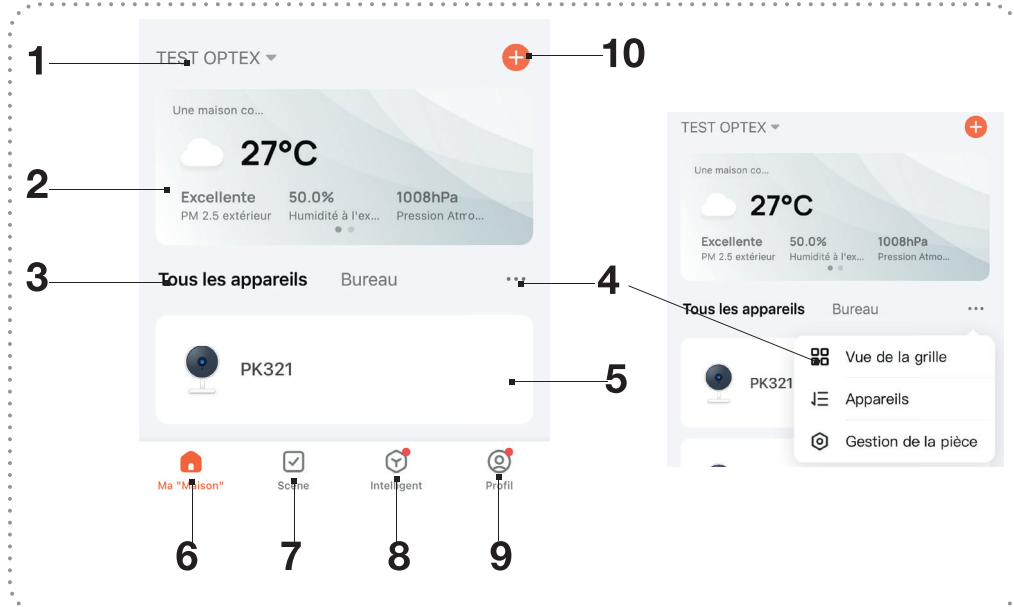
1

TEST OPTEX

10

Une maison co...

27°C

2

Excellente
PM 2.5 extérieur

50.0%
Humidité à l'ex...

1008hPa
Pression Atro...

3

Tous les appareils

Bureau

4

PK321

5

Ma "Maison"

Scène

Intelligent

Profil

6

7

8

9

TEST OPTEX

Une maison co...

27°C

Excellente
PM 2.5 extérieur

50.0%
Humidité à l'ex...

1008hPa
Pression Atmo...

Tous les appareils

Bureau

PK321

Vue de la grille

Appareils

Gestion de la pièce